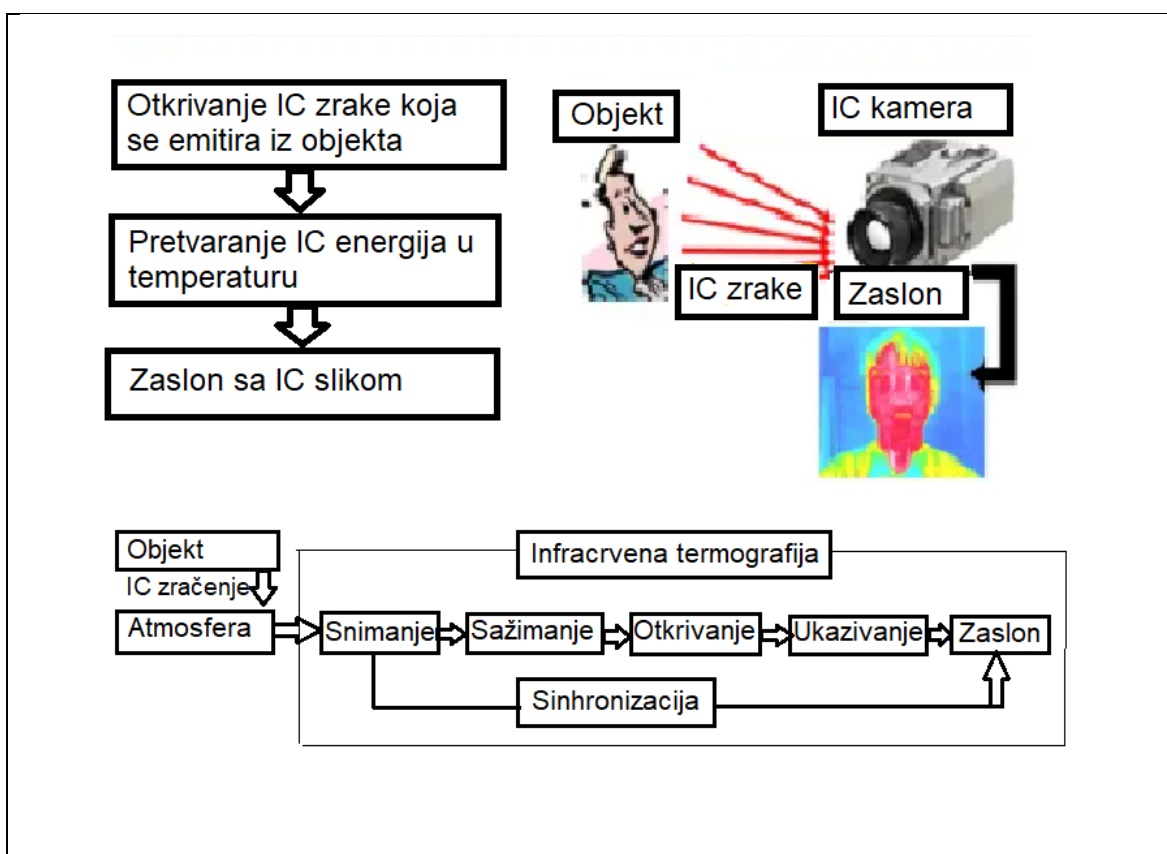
Otkrivanje IC zrake koja se emitira iz objekta

Pretvaranje IC energija u temperaturu

Zaslon sa IC slikom

Objekt

IC kamera

IC zrake

Zaslon

Objekt

IC zračenje

Infracrvena termografija

Atmosfera

Snimanje

Sažimanje

Otkrivanje

Ukazivanje

Zaslon

Sinhronizacija